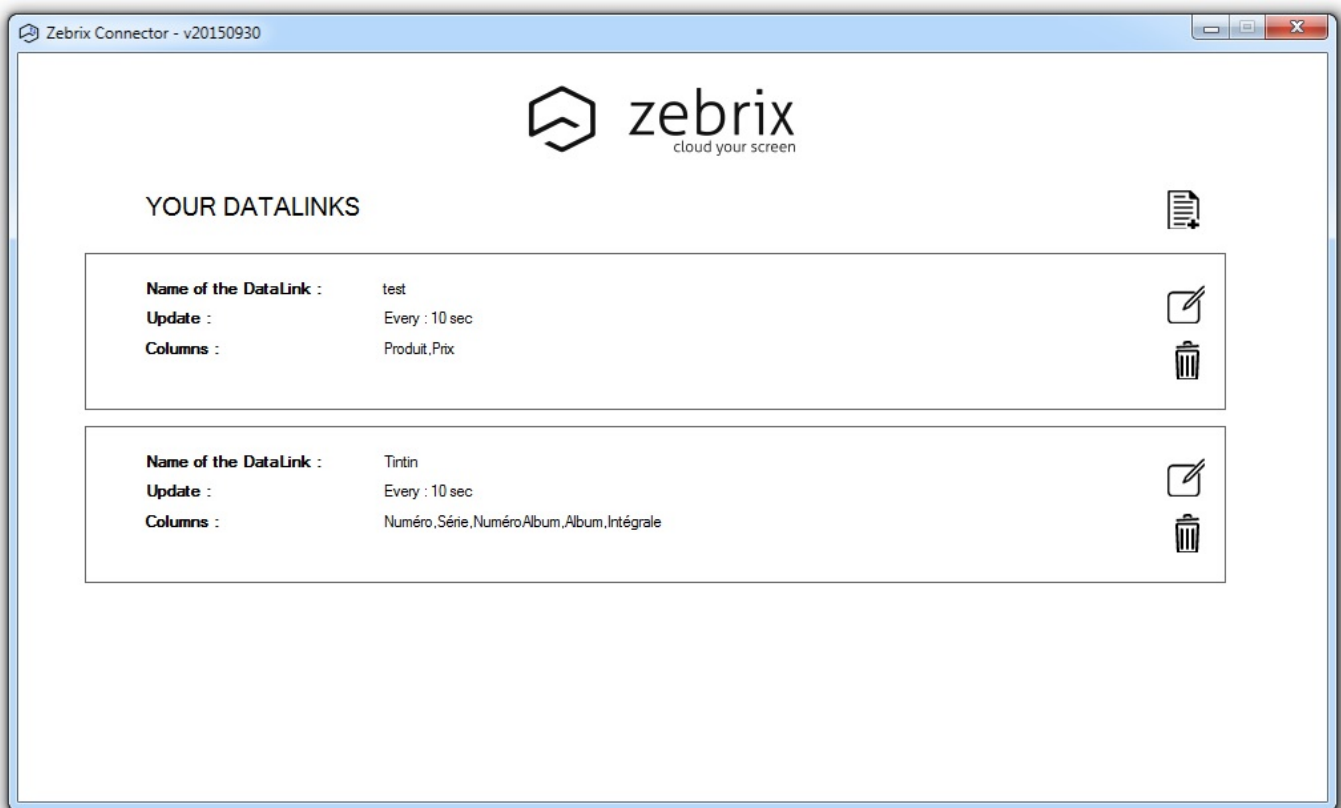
Zebrix Connector - v20150930

zebrix
cloud your screen

YOUR DATALINKS

Name of the DataLink : test
Update : Every : 10 sec
Columns : Produit,Prix

Name of the DataLink : Tintin
Update : Every : 10 sec
Columns : Numéro,Série,NuméroAlbum,Album,Intégrale